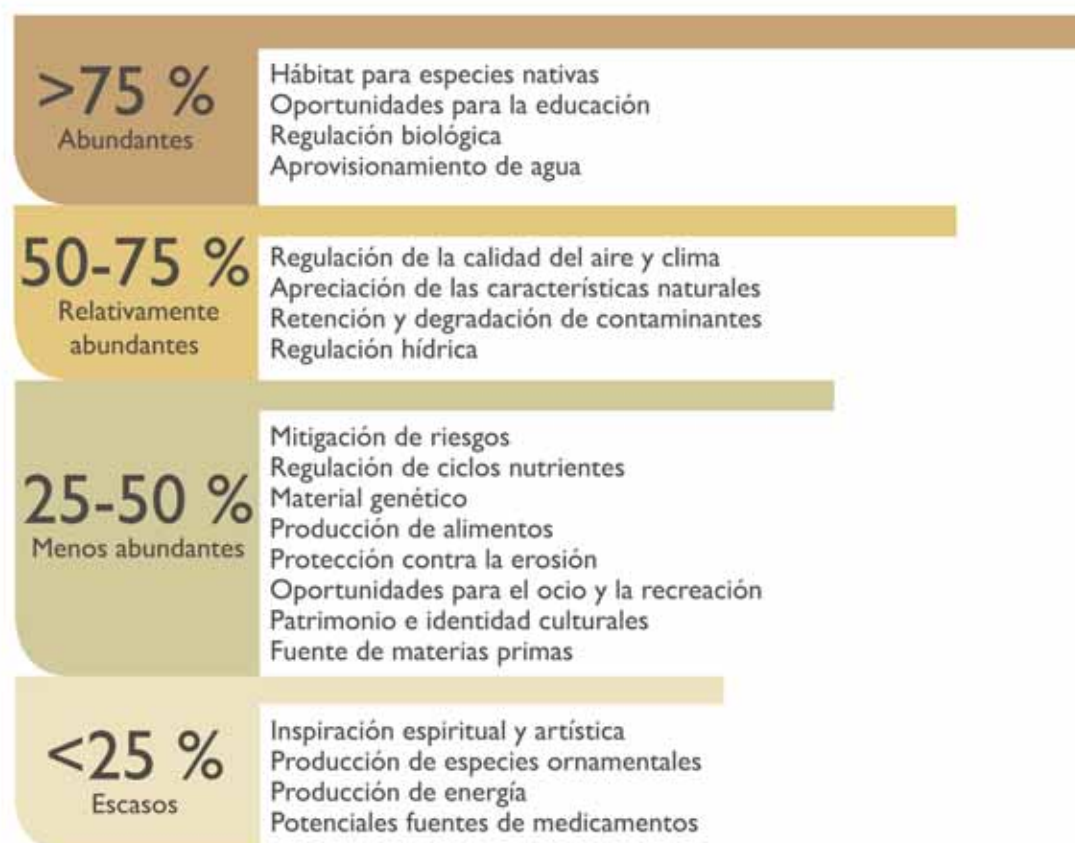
>75 %
Abundantes

Hábitat para especies nativas
Oportunidades para la educación
Regulación biológica
Aprovisionamiento de agua

50-75 %
Relativamente abundantes

Regulación de la calidad del aire y clima
Apreciación de las características naturales
Retención y degradación de contaminantes
Regulación hídrica

25-50 %
Menos abundantes

Mitigación de riesgos
Regulación de ciclos nutrientes
Material genético
Producción de alimentos
Protección contra la erosión
Oportunidades para el ocio y la recreación
Patrimonio e identidad culturales
Fuente de materias primas

<25 %
Escasos

Inspiración espiritual y artística
Producción de especies ornamentales
Producción de energía
Potenciales fuentes de medicamentos